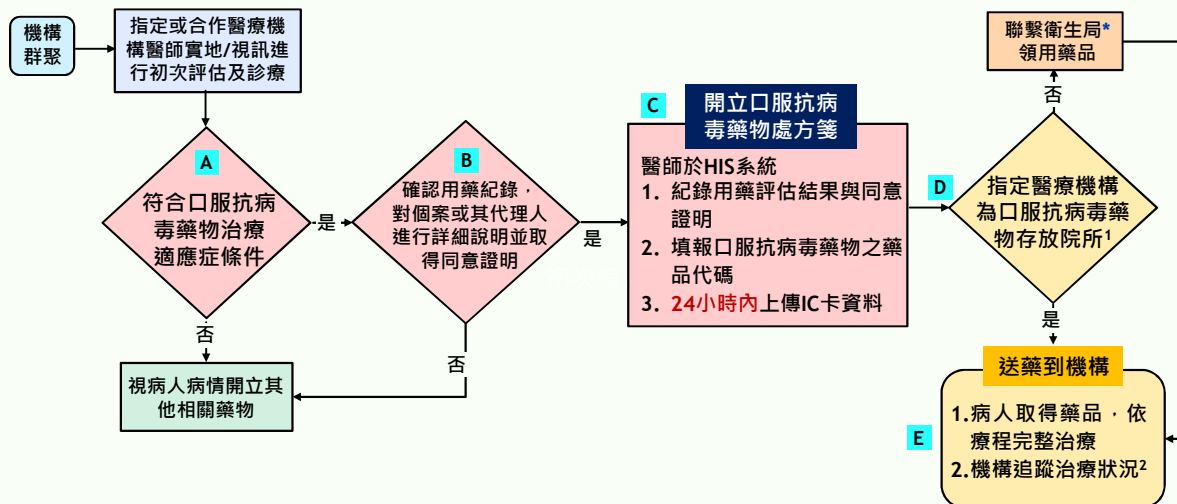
機構群聚

指定或合作醫療機構醫師實地/視訊進行初次評估及診療

A
符合口服抗病毒藥物治療適應症條件

是

否

B
確認用藥紀錄，對個案或其代理人進行詳細說明並取得同意證明

是

否

視病人病情開立其他相關藥物

C
開立口服抗病毒藥物處方箋

醫師於HIS系統
1. 紀錄用藥評估結果與同意證明
2. 填報口服抗病毒藥物之藥品代碼
3. 24小時內上傳IC卡資料

D
指定醫療機構為口服抗病毒藥物存放院所$^1$

否

聯繫衛生局*領用藥品

是

送藥到機構

E
1.病人取得藥品，依療程完整治療
2.機構追蹤治療狀況$^2$